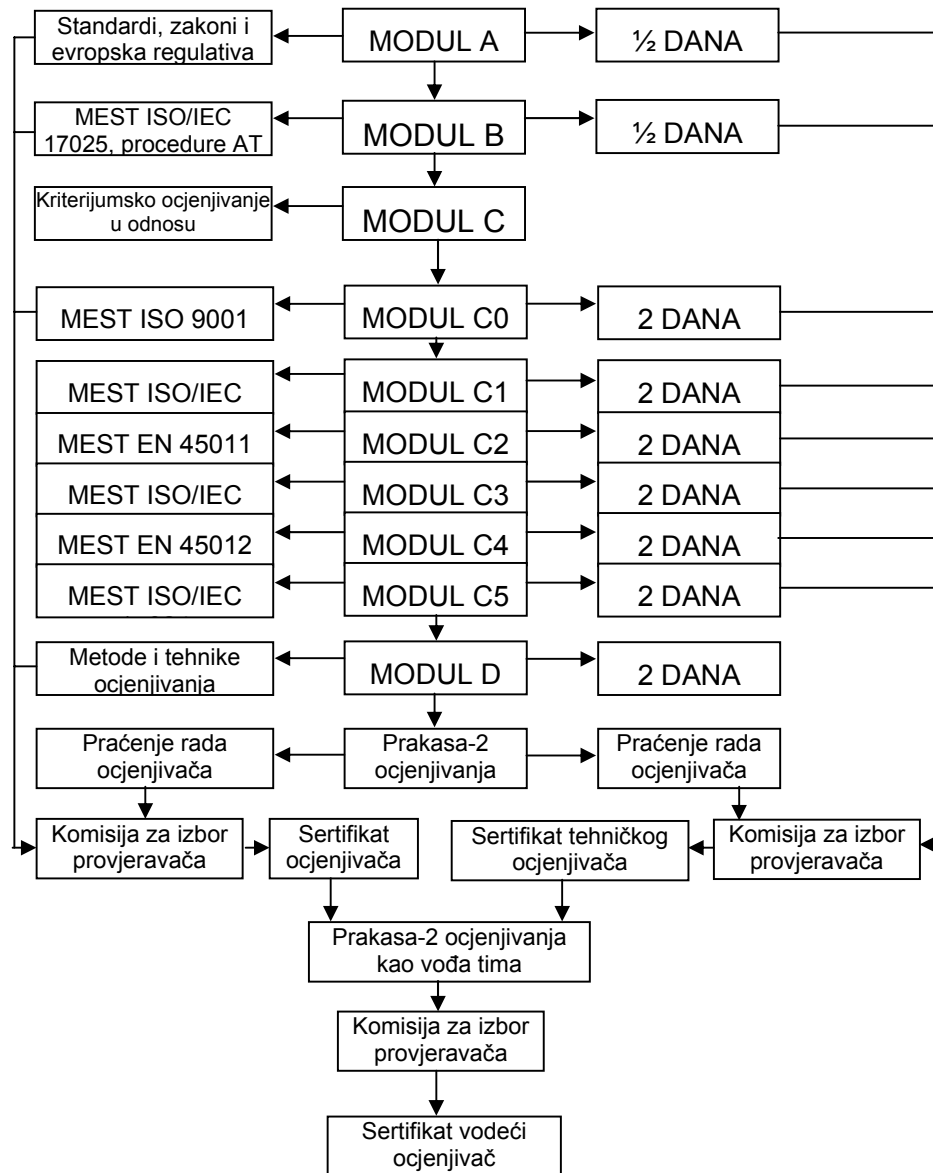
Standardi, zakoni i evropska regulativa

MODUL A

½ DANA

MEST ISO/IEC 17025, procedure AT

MODUL B

½ DANA

Kriterijumsko ocjenjivanje u odnosu

MODUL C

MEST ISO 9001

MODUL C0

2 DANA

MEST ISO/IEC

MODUL C1

2 DANA

MEST EN 45011

MODUL C2

2 DANA

MEST ISO/IEC

MODUL C3

2 DANA

MEST EN 45012

MODUL C4

2 DANA

MEST ISO/IEC

MODUL C5

2 DANA

Metode i tehnike ocjenjivanja

MODUL D

2 DANA

Praćenje rada ocjenjivača

Prakasa-2 ocjenjivanja

Praćenje rada ocjenjivača

Komisija za izbor provjeravača

Sertifikat ocjenjivača

Sertifikat tehničkog ocjenjivača

Komisija za izbor provjeravača

Prakasa-2 ocjenjivanja kao vođa tima

Komisija za izbor provjeravača

Sertifikat vodeći ocjenjivač